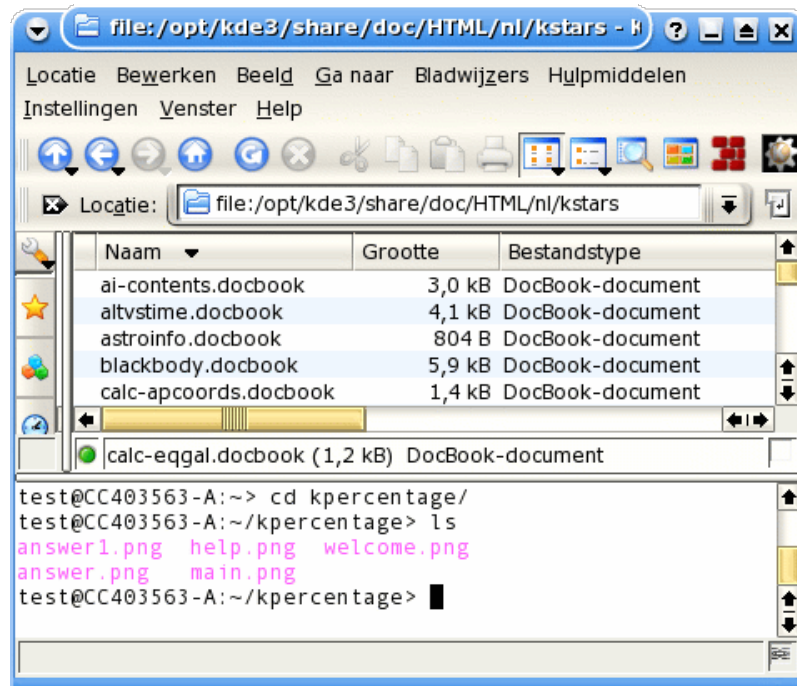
file:/opt/kde3/share/doc/HTML/nl/kstars - K

Locatie Bewerken Beeld Ga naar Bladwijzers Hulpmiddelen Instellingen Venster Help

Locatie: file:/opt/kde3/share/doc/HTML/nl/kstars

| Naam | Grootte | Bestandstype |
|---|---|---|
| ai-contents.docbook | 3,0 kB | DocBook-document |
| altvstime.docbook | 4,1 kB | DocBook-document |
| astroinfo.docbook | 804 B | DocBook-document |
| blackbody.docbook | 5,9 kB | DocBook-document |
| calc-apcoords.docbook | 1,4 kB | DocBook-document |

calc-eqgal.docbook (1,2 kB) DocBook-document

test@CC403563-A:~> cd kpercentage/
test@CC403563-A:~/kpercentage> ls
answer1.png help.png welcome.png
answer.png main.png
test@CC403563-A:~/kpercentage>